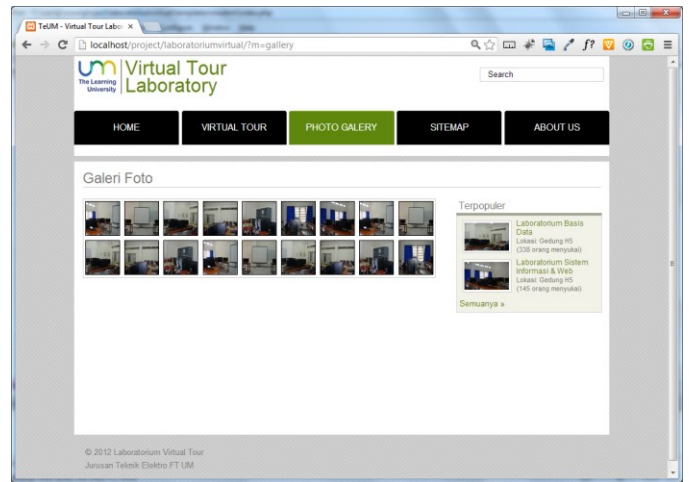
TeUM - Virtual Tour Labor ×

localhost/project/laboratoriumvirtual/?m=gallery

um The Learning University

Virtual Tour Laboratory

Search

HOME

VIRTUAL TOUR

PHOTO GALERY

SITEMAP

ABOUT US

Galeri Foto

Terpopuler

Laboratorium Basis Data
Lokasi: Gedung H5
(338 orang menyukai)

Laboratorium Sistem Informasi & Web
Lokasi: Gedung H5
(145 orang menyukai)

Semuanya »

© 2012 Laboratorium Virtual Tour
Jurusan Teknik Elektro FT UM